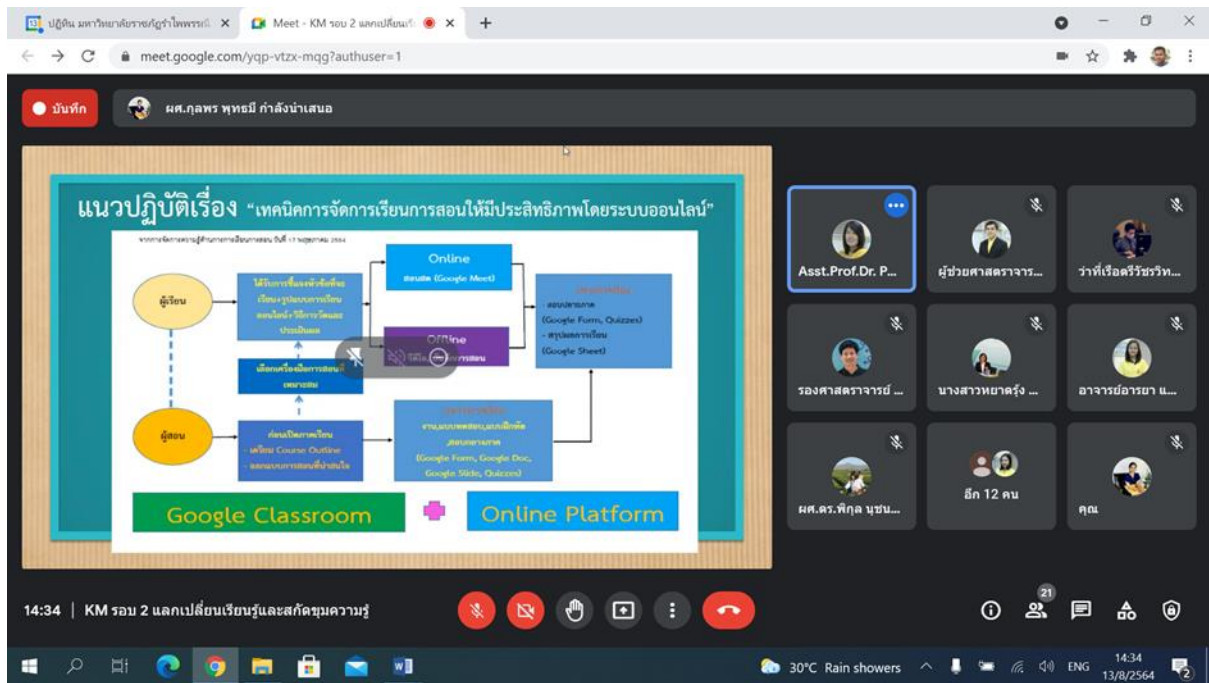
ปฏิทิน มหาวิทยาลัยราชภัฏรำไพพรรณี ×
Meet - KM รอบ 2 แลกเปลี่ยนเรี ×
+
meet.google.com/yqp-vtzx-mqg?authuser=1

บันทึก
ผศ.กุลพร พุทธมี กำลังนำเสนอ

แนวปฏิบัติเรื่อง "เทคนิคการจัดการเรียนการสอนให้มีประสิทธิภาพโดยระบบออนไลน์"

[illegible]

ผู้เรียน
ได้รับการชี้แจงหัวข้อที่จะเรียน+รูปแบบการเรียนออนไลน์+วิธีการวัดและประเมินผล
Online
สอนสด (Google Meet)
Offline
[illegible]การสอน
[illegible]
- สอบปลายภาค (Google Form, Quizzes)
- สรุปผลการเรียน (Google Sheet)
เลือกเครื่องมือการสอนที่เหมาะสม
ผู้สอน
ก่อนเปิดภาคเรียน
- เตรียม Course Outline
- ออกแบบการสอนที่น่าสนใจ
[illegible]
งาน,แบบทดสอบ,แบบฝึกหัด,สอบกลางภาค
(Google Form, Google Doc, Google Slide, Quizzes)

Google Classroom
Online Platform

Asst.Prof.Dr. P...
ผู้ช่วยศาสตราจาร...
ว่าที่เรือตรีวีรัชรวิท...
รองศาสตราจารย์ ...
นางสาวหยาดรุ้ง ...
อาจารย์อารยา แ...
ผศ.ดร.พิกุล นุชน...
อีก 12 คน
คุณ

14:34 | KM รอบ 2 แลกเปลี่ยนเรียนรู้และสกัดชุมความรู้
21

30°C Rain showers
ENG
14:34
13/8/2564
2